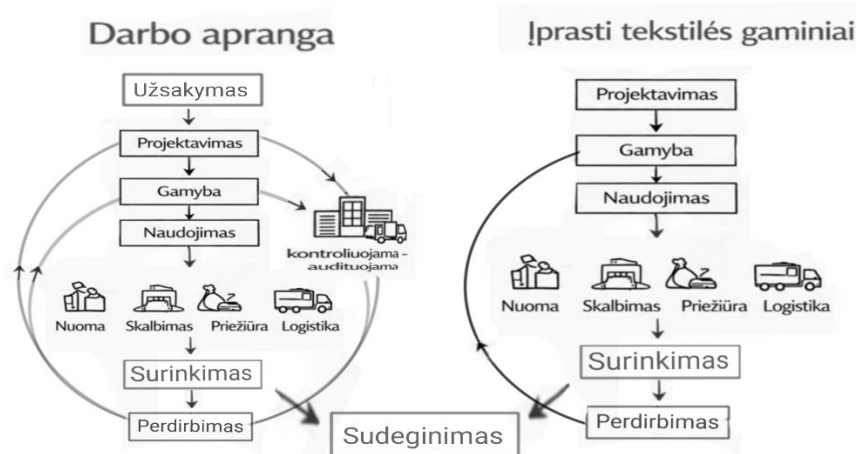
Darbo apranga

Užsakymas

Projektavimas

Gamyba

Naudojimas

kontroliuojama - audituojama

Nuoma Skalbimas Priežiūra Logistika

Surinkimas

Perdirbimas

Įprasti tekstilés gaminiai

Projektavimas

Gamyba

Naudojimas

Nuoma Skalbimas Priežiūra Logistika

Surinkimas

Perdirbimas

Sudeginimas